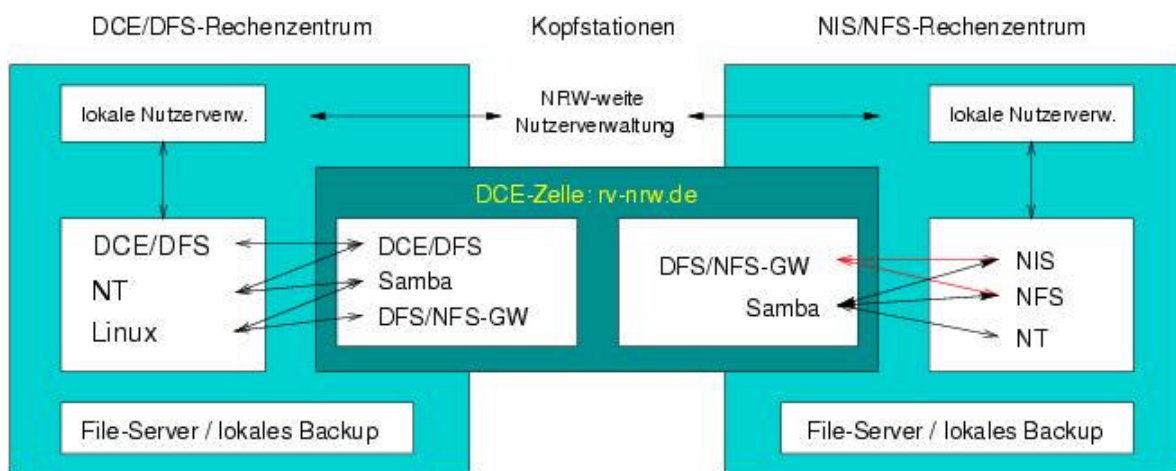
DCE/DFS-Rechenzentrum

Kopfstationen

NIS/NFS-Rechenzentrum

lokale Nutzerverw.

NRW-weite Nutzerverwaltung

lokale Nutzerverw.

DCE-Zelle: rv-nrw.de

DCE/DFS
NT
Linux

DCE/DFS
Samba
DFS/NFS-GW

DFS/NFS-GW
Samba

NIS
NFS
NT

File-Server / lokales Backup

File-Server / lokales Backup